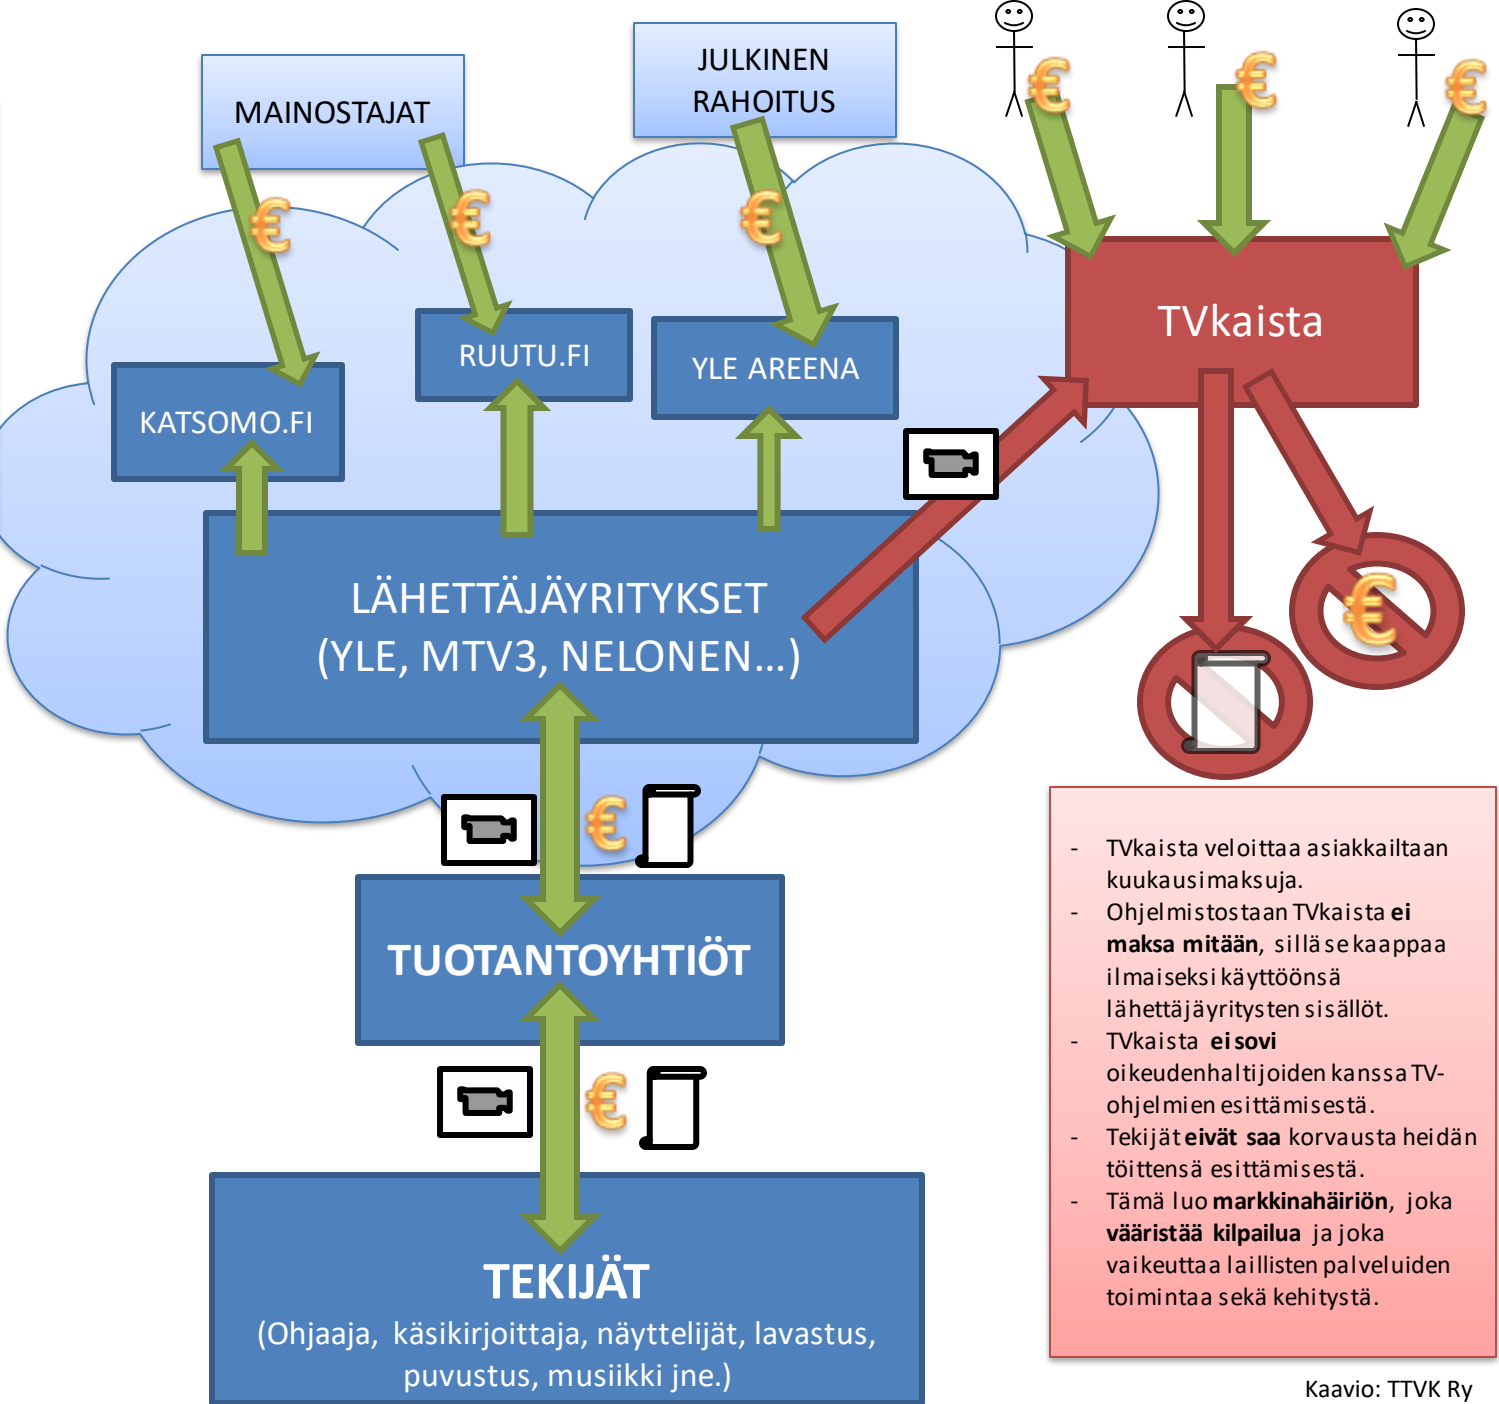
MAINOSTAJAT

JULKINEN RAHOITUS

€

€

€

€

€

€

TVkaista

RUUTU.FI

YLE AREENA

KATSOMO.FI

LÄHETTÄJÄYRITYKSET
(YLE, MTV3, NELONEN...)

€

€

€

TUOTANTOYHTIÖT

€

TEKIJÄT
(Ohjaaja, käsikirjoittaja, näyttelijät, lavastus, puvustus, musiikki jne.)

- TVkaista veloittaa asiakkailtaan kuukausimaksuja.
- Ohjelmistostaan TVkaista **ei maksa mitään**, sillä se kaappaa ilmaiseksi käyttöönsä lähettäjäyritysten sisällöt.
- TVkaista **ei sovi** oikeudenhaltijoiden kanssa TV-ohjelmien esittämisestä.
- Tekijät **eivät saa** korvausta heidän töittensä esittämisestä.
- Tämä luo **markkinahäiriön**, joka **vääristää kilpailua** ja joka vaikeuttaa laillisten palveluiden toimintaa sekä kehitystä.

Kaavio: TTVK Ry